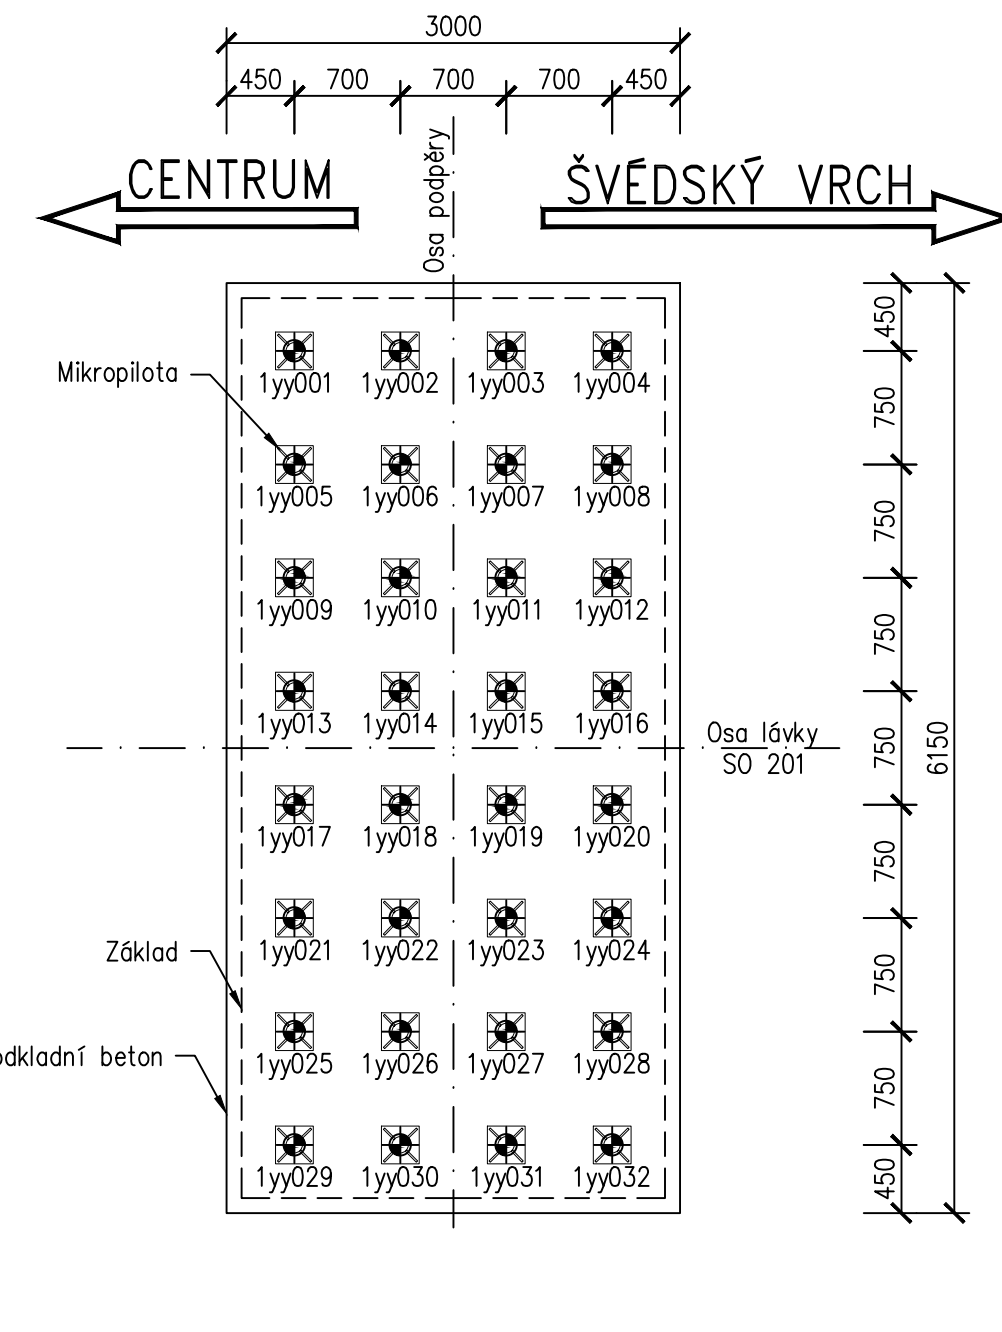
3000
450 700 700 700 450

CENTRUM

Osa podpěry

ŠVÉDSKÝ VRCH

Mikropilota

1yy001 1yy002 1yy003 1yy004
1yy005 1yy006 1yy007 1yy008
1yy009 1yy010 1yy011 1yy012
1yy013 1yy014 1yy015 1yy016

Osa lávky
SO 201

1yy017 1yy018 1yy019 1yy020
Základ
1yy021 1yy022 1yy023 1yy024
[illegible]dkladní beton
1yy025 1yy026 1yy027 1yy028
1yy029 1yy030 1yy031 1yy032

450
750
750
750
750
750
750
750
450
6150